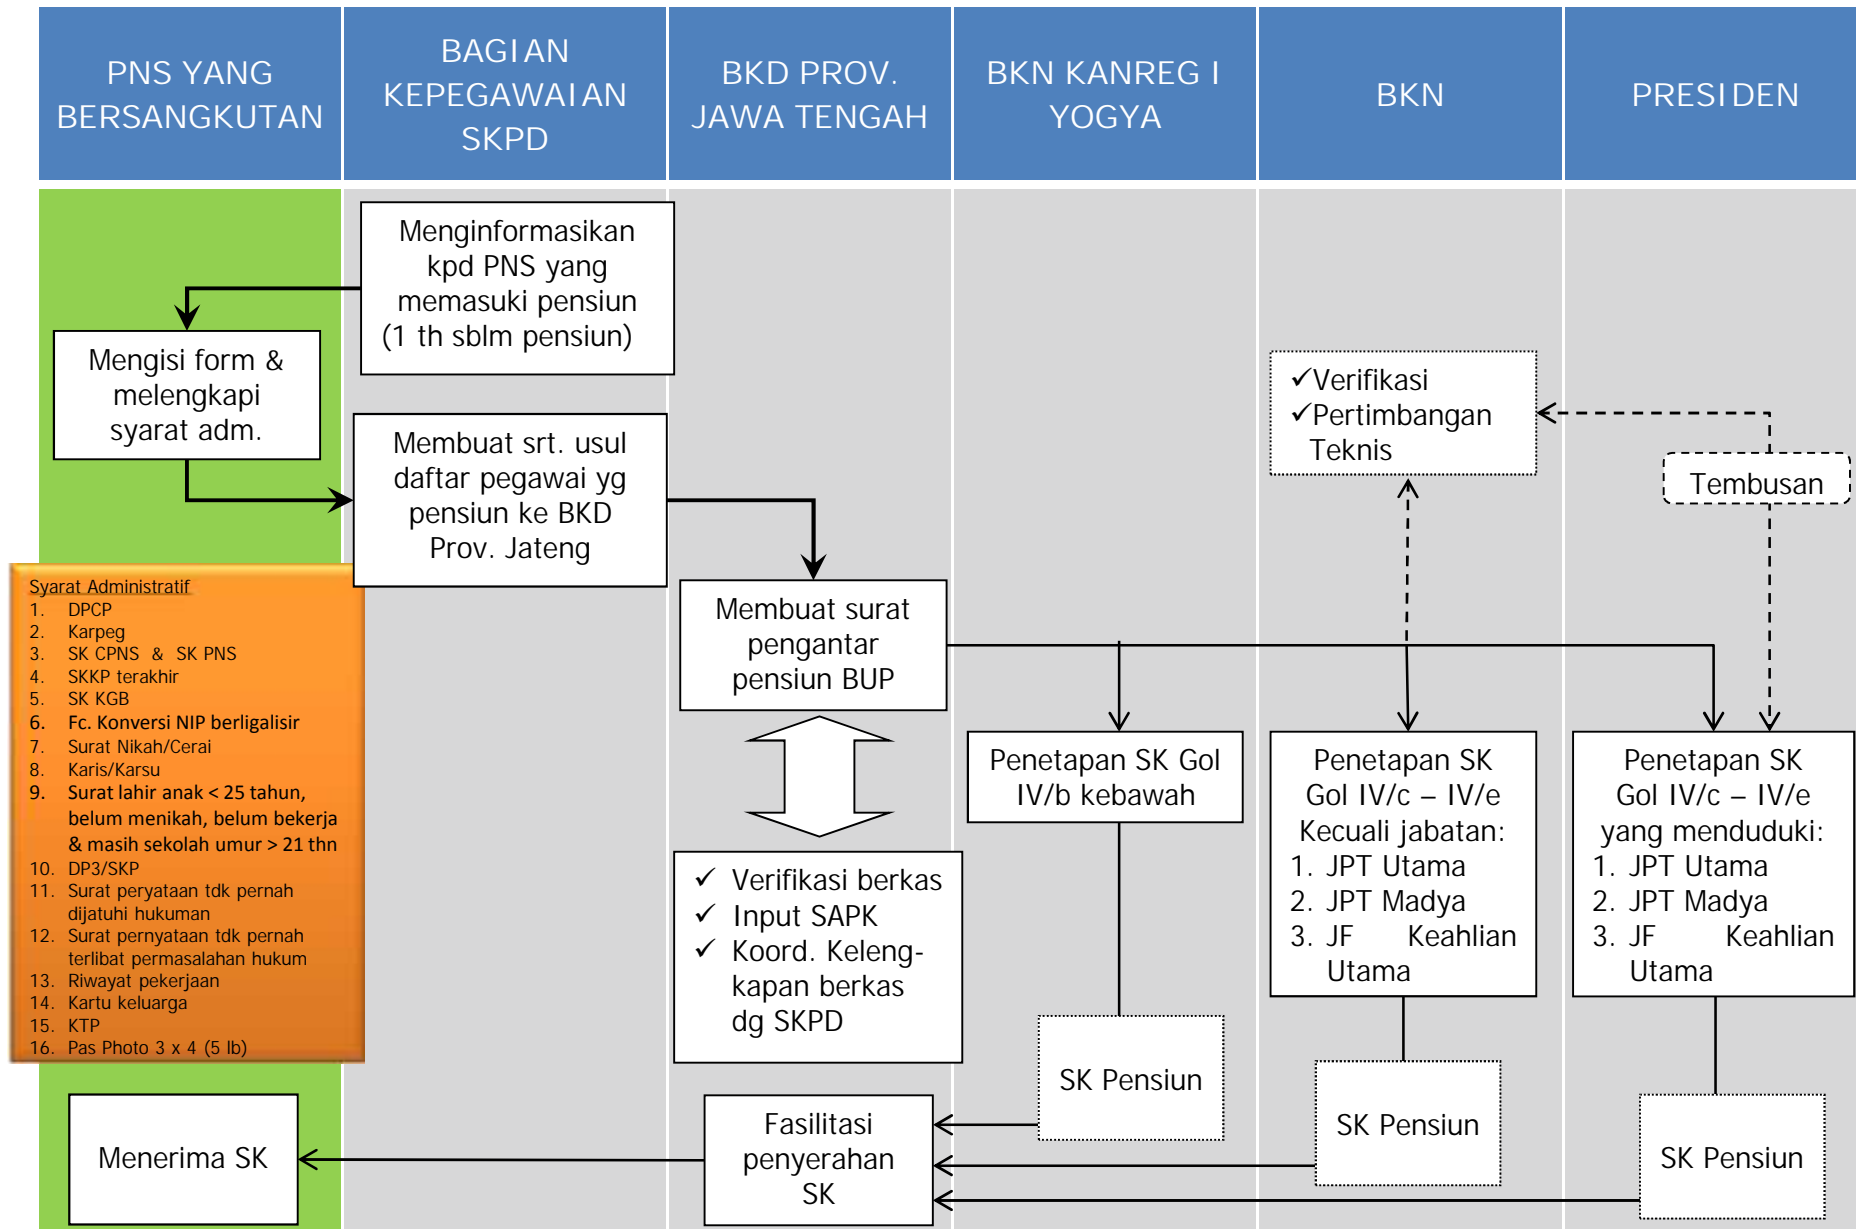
| PNS YANG BERSANGKUTAN | BAGIAN KEPEGAWAIAN SKPD | BKD PROV. JAWA TENGAH | BKN KANREG I YOGYA | BKN | PRESIDEN |
|---|---|---|---|---|---|

Menginformasikan kpd PNS yang memasuki pensiun (1 th sblm pensiun)

Mengisi form & melengkapi syarat adm.

Membuat srt. usul daftar pegawai yg pensiun ke BKD Prov. Jateng

✓Verifikasi
✓Pertimbangan Teknis

Tembusan

Syarat Administratif
1. DPCP
2. Karpeg
3. SK CPNS & SK PNS
4. SKKP terakhir
5. SK KGB
6. Fc. Konversi NIP berligalisir
7. Surat Nikah/Cerai
8. Karis/Karsu
9. Surat lahir anak < 25 tahun, belum menikah, belum bekerja & masih sekolah umur > 21 thn
10. DP3/SKP
11. Surat peryataan tdk pernah dijatuhi hukuman
12. Surat pernyataan tdk pernah terlibat permasalahan hukum
13. Riwayat pekerjaan
14. Kartu keluarga
15. KTP
16. Pas Photo 3 x 4 (5 lb)

Membuat surat pengantar pensiun BUP

Penetapan SK Gol IV/b kebawah

Penetapan SK Gol IV/c – IV/e Kecuali jabatan:
1. JPT Utama
2. JPT Madya
3. JF Keahlian Utama

Penetapan SK Gol IV/c – IV/e yang menduduki:
1. JPT Utama
2. JPT Madya
3. JF Keahlian Utama

✓ Verifikasi berkas
✓ Input SAPK
✓ Koord. Kelengkapan berkas dg SKPD

SK Pensiun

SK Pensiun

SK Pensiun

Menerima SK

Fasilitasi penyerahan SK